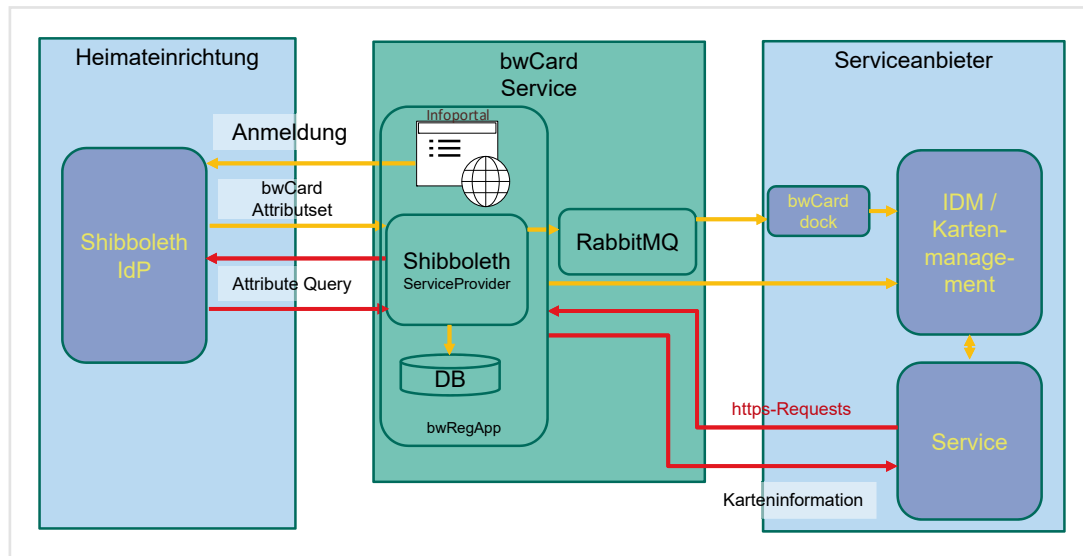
Heimateinrichtung

Anmeldung

bwCard Attributset

Shibboleth IdP

Attribute Query

bwCard Service

Infoportal

Shibboleth ServiceProvider

RabbitMQ

DB

bwRegApp

Serviceanbieter

bwCard dock

IDM / Kartenmanagement

https-Requests

Service

Karteninformation